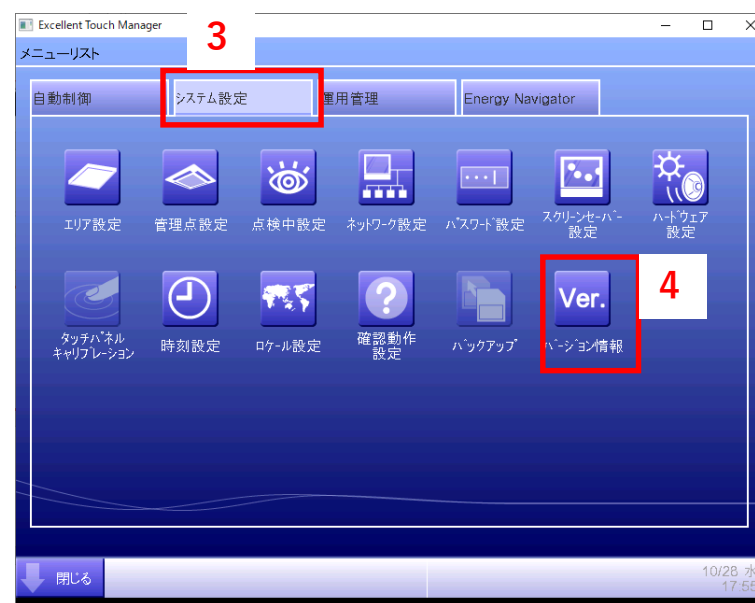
Excellent Touch Manager

メニューリスト

3

自動制御

システム設定

運用管理

Energy Navigator

エリア設定

管理点設定

点検中設定

ネットワーク設定

パスワード設定

スクリーンセーバー設定

ハードウェア設定

タッチパネルキャリブレーション

時刻設定

ロケール設定

確認動作設定

バックアップ

Ver.

バージョン情報

4

閉じる

10/28 水
17:55